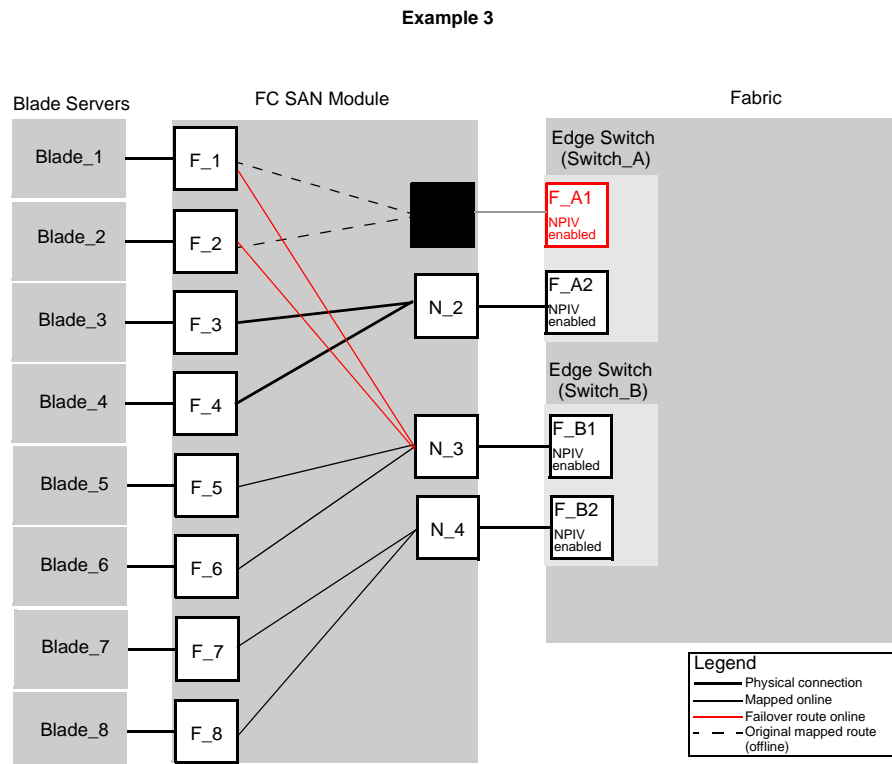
Example 3

Blade Servers

FC SAN Module

Fabric

Blade_1

Blade_2

Blade_3

Blade_4

Blade_5

Blade_6

Blade_7

Blade_8

F_1

F_2

F_3

F_4

F_5

F_6

F_7

F_8

N_2

N_3

N_4

Edge Switch (Switch_A)

F_A1 NPIV enabled

F_A2 NPIV enabled

Edge Switch (Switch_B)

F_B1 NPIV enabled

F_B2 NPIV enabled

Legend
Physical connection
Mapped online
Failover route online
Original mapped route (offline)